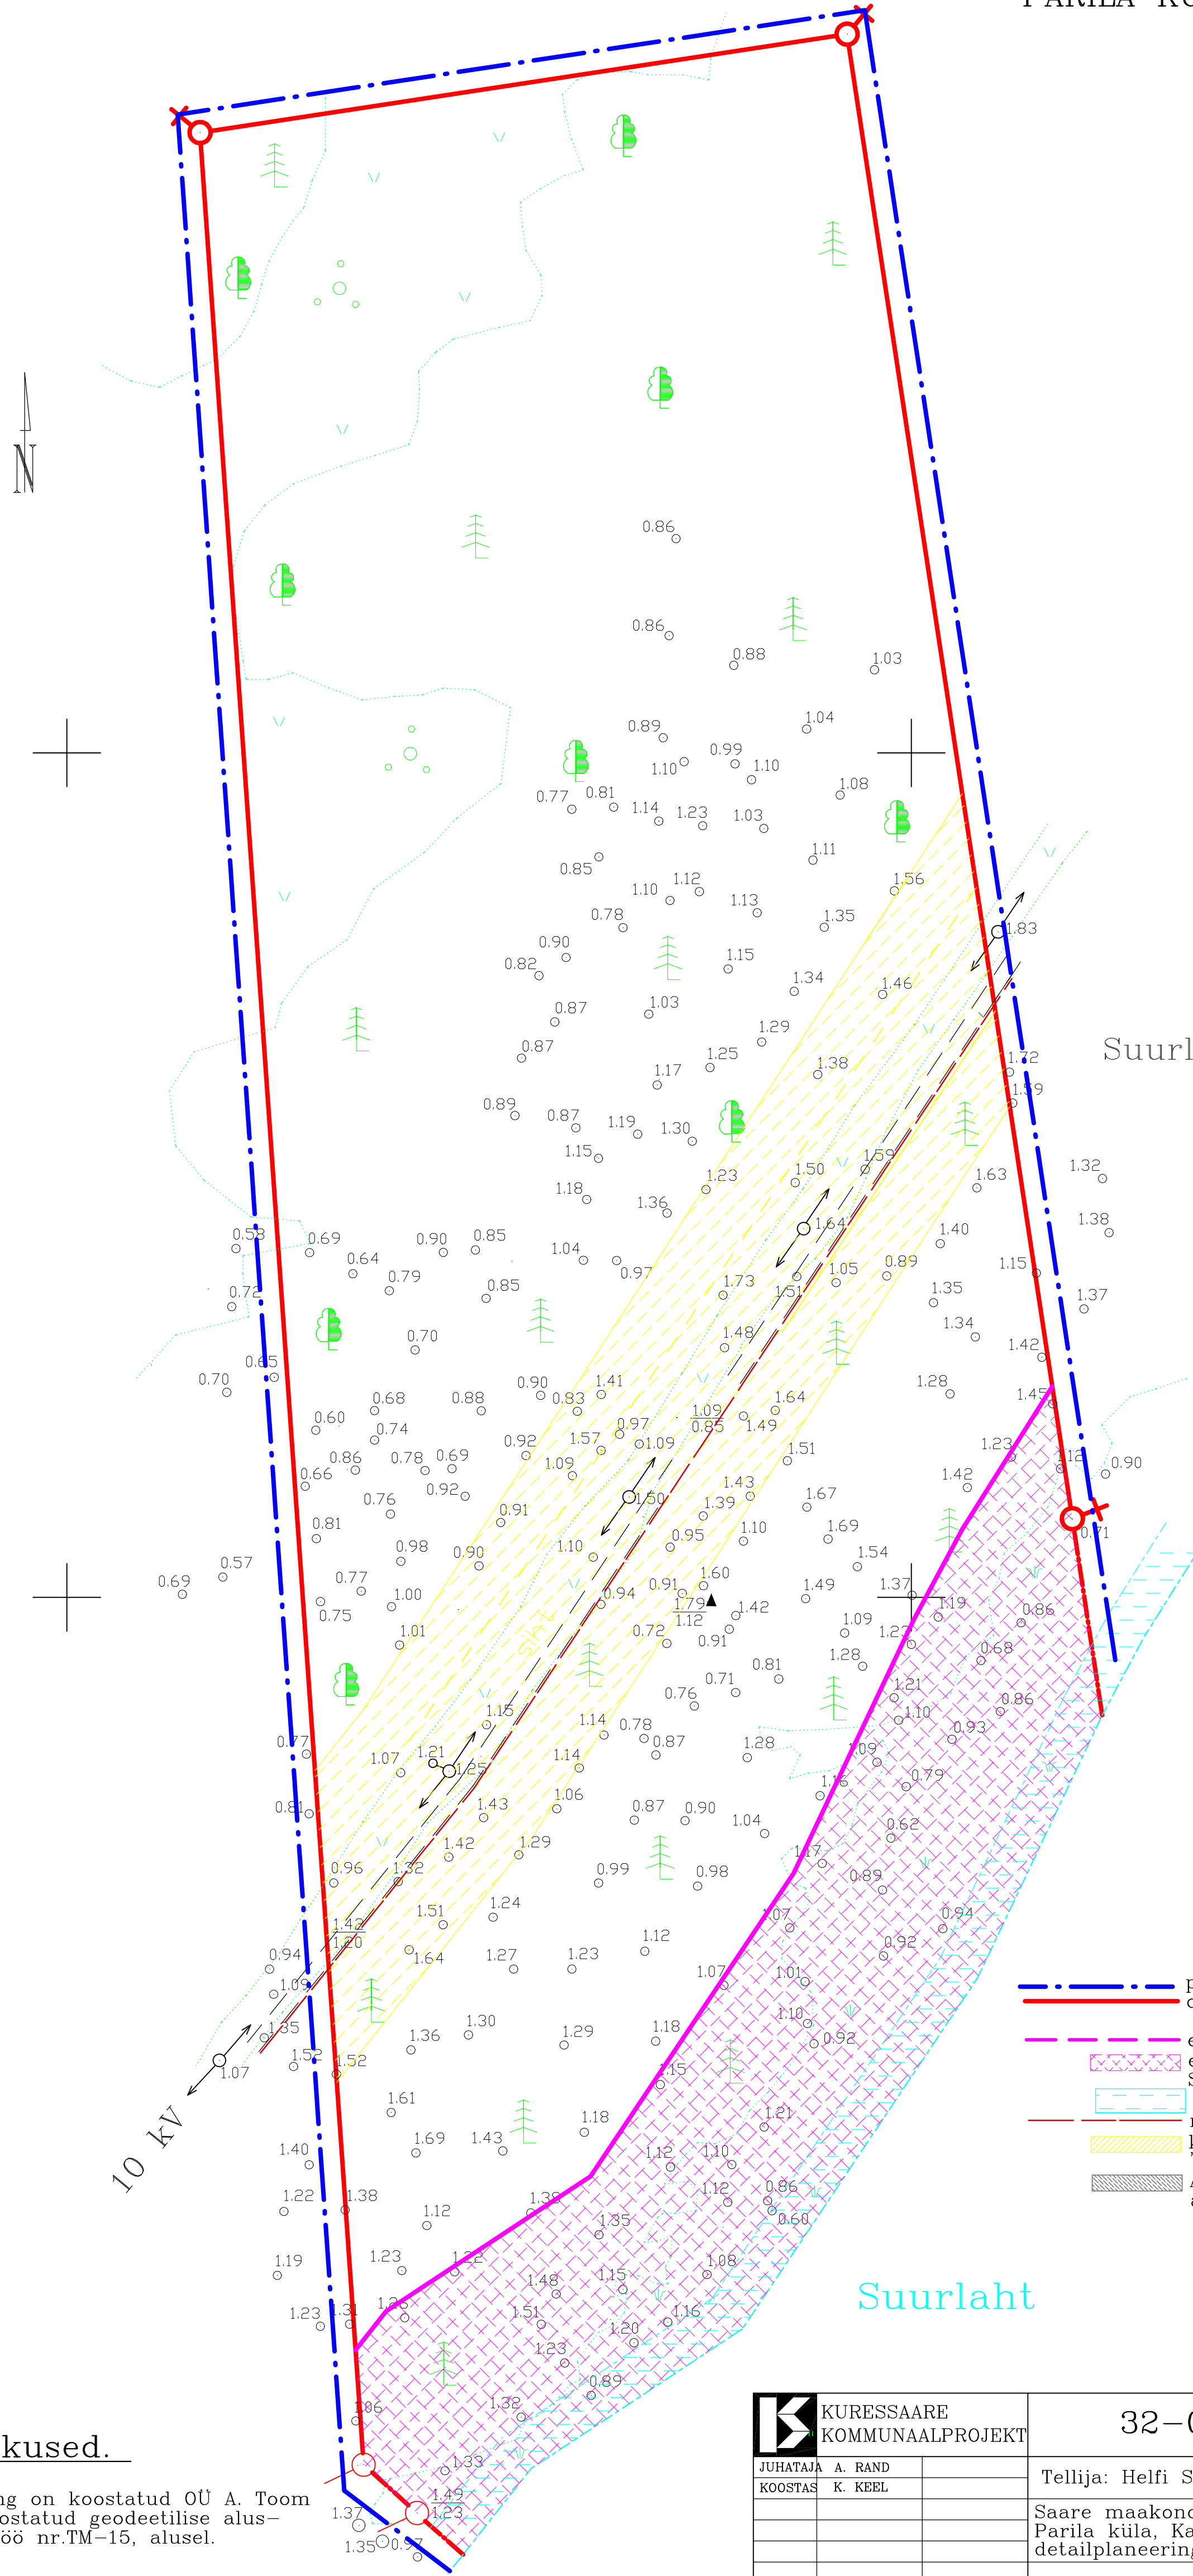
PARILA KO

N

Suurl

0.86
0.86
0.88
1.03
0.89
1.04
0.99
1.10
1.10
1.08
0.77
0.81
1.14
1.23
1.03
1.11
0.85
1.10
1.12
1.13
1.56
0.78
1.35
1.83
0.90
0.82
1.15
1.34
1.46
0.87
1.03
1.29
0.87
1.25
1.38
1.72
1.17
1.59
0.89
0.87
1.19
1.30
1.15
1.23
1.50
1.59
1.63
1.32
1.18
1.36
1.64
1.40
1.38
0.58
0.69
0.90
0.85
1.04
0.97
1.05
0.89
1.15
0.64
0.79
1.73
1.51
1.35
1.37
0.72
0.85
1.34
1.48
0.70
1.42
0.65
1.28
0.70
1.41
1.45
0.90
0.83
0.68
0.88
1.09
0.85
1.64
0.60
0.97
1.49
0.74
1.57
1.09
1.23
0.92
1.51
0.86
0.78
0.69
1.12
0.90
0.66
1.09
1.42
0.92
1.43
1.67
0.76
1.50
1.39
0.91
0.81
1.10
1.69
0.95
0.71
0.98
0.90
1.10
1.54
0.57
1.60
0.69
0.77
0.91
1.49
1.37
1.00
0.94
1.79
1.12
1.42
1.19
0.86
0.75
1.09
1.01
0.72
0.91
1.23
0.68
0.81
1.28
0.71
1.21
0.76
0.86
1.10
1.15
1.14
0.78
0.93
0.77
0.87
1.28
1.07
1.21
1.25
1.14
1.09
0.79
1.16
1.43
1.06
0.81
0.87
0.90
1.04
0.62
1.42
1.29
0.96
1.32
1.17
0.99
0.98
0.89
1.24
1.07
1.51
0.94
1.42
1.20
1.12
0.92
0.94
1.64
1.27
1.23
1.07
1.01
1.09
1.35
1.10
1.30
0.92
1.29
1.36
1.18
1.52
1.52
1.15
1.07
10 KV
1.61
1.18
1.21
1.40
1.69
1.43
1.12
1.10
1.38
1.12
1.22
0.86
1.12
1.39
0.60
1.35
1.23
1.19
1.32
1.08
1.48
1.15
1.23
1.31
1.51
1.16
1.20
1.26
1.23
0.89
1.32
1.06
1.33
1.49
1.37
1.23
1.35
0.57

Suurlaht

kused.

ng on koostatud OÜ A. Toom
oostatud geodeetilise alus–
öö nr.TM–15, alusel.

| KURESSAARE KOMMUNAALPROJEKT | | 32–( |
|---|---|---|
| JUHATAJA | A. RAND | Tellija: Helfi S |
| KOOSTAS | K. KEEL | |
| | | Saare maakonc Parila küla, Ka detailplaneering |